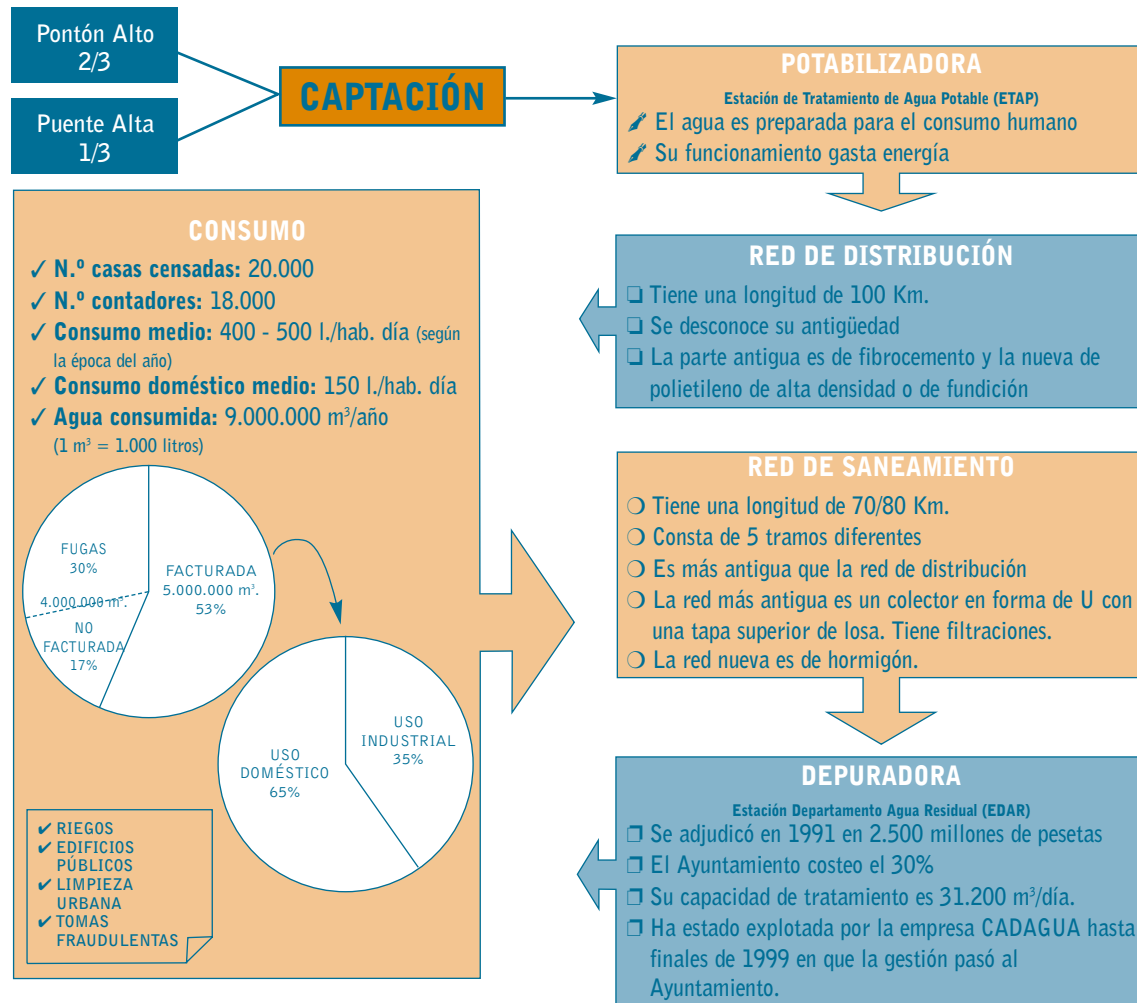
Pontón Alto
2/3

Puente Alta
1/3

CAPTACIÓN

POTABILIZADORA

Estación de Tratamiento de Agua Potable (ETAP)

El agua es preparada para el consumo humano

Su funcionamiento gasta energía

CONSUMO

✓ N.º casas censadas: 20.000

✓ N.º contadores: 18.000

✓ Consumo medio: 400 - 500 l./hab. día (según la época del año)

✓ Consumo doméstico medio: 150 l./hab. día

✓ Agua consumida: 9.000.000 m$^3$/año
(1 m$^3$ = 1.000 litros)

FUGAS
30%

4.000.000 m$^3$.

NO FACTURADA
17%

FACTURADA
5.000.000 m$^3$.
53%

USO DOMÉSTICO
65%

USO INDUSTRIAL
35%

✔ RIEGOS
✔ EDIFICIOS PÚBLICOS
✔ LIMPIEZA URBANA
✔ TOMAS FRAUDULENTAS

RED DE DISTRIBUCIÓN

❑ Tiene una longitud de 100 Km.

❑ Se desconoce su antigüedad

❑ La parte antigua es de fibrocemento y la nueva de polietileno de alta densidad o de fundición

RED DE SANEAMIENTO

❍ Tiene una longitud de 70/80 Km.

❍ Consta de 5 tramos diferentes

❍ Es más antigua que la red de distribución

❍ La red más antigua es un colector en forma de U con una tapa superior de losa. Tiene filtraciones.

❍ La red nueva es de hormigón.

DEPURADORA

Estación Departamento Agua Residual (EDAR)

❒ Se adjudicó en 1991 en 2.500 millones de pesetas

❒ El Ayuntamiento costeo el 30%

❒ Su capacidad de tratamiento es 31.200 m$^3$/día.

❒ Ha estado explotada por la empresa CADAGUA hasta finales de 1999 en que la gestión pasó al Ayuntamiento.